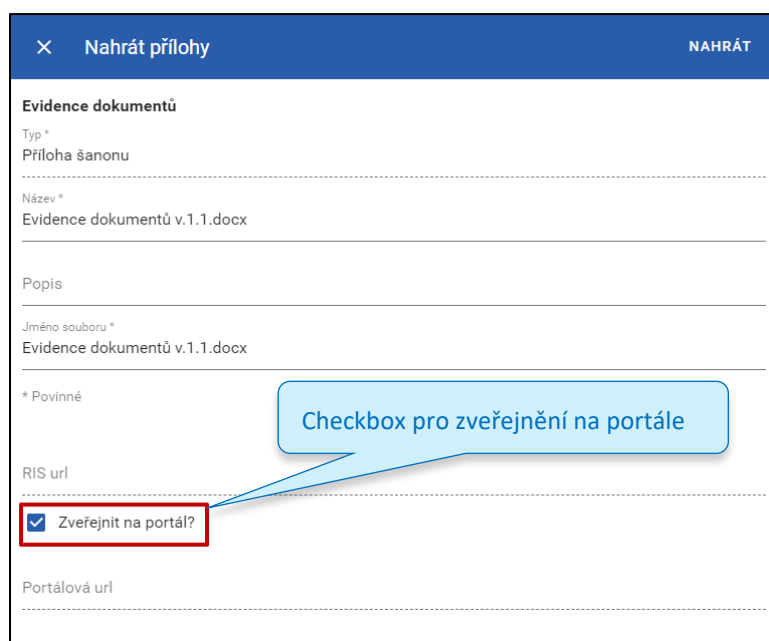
✕ Nahrát přílohy

NAHRÁT

Evidence dokumentů

Typ *
Příloha šanonu

Název *
Evidence dokumentů v.1.1.docx

Popis

Jméno souboru *
Evidence dokumentů v.1.1.docx

* Povinné

Checkbox pro zveřejnění na portále

RIS url

Zveřejnit na portál?

Portálová url